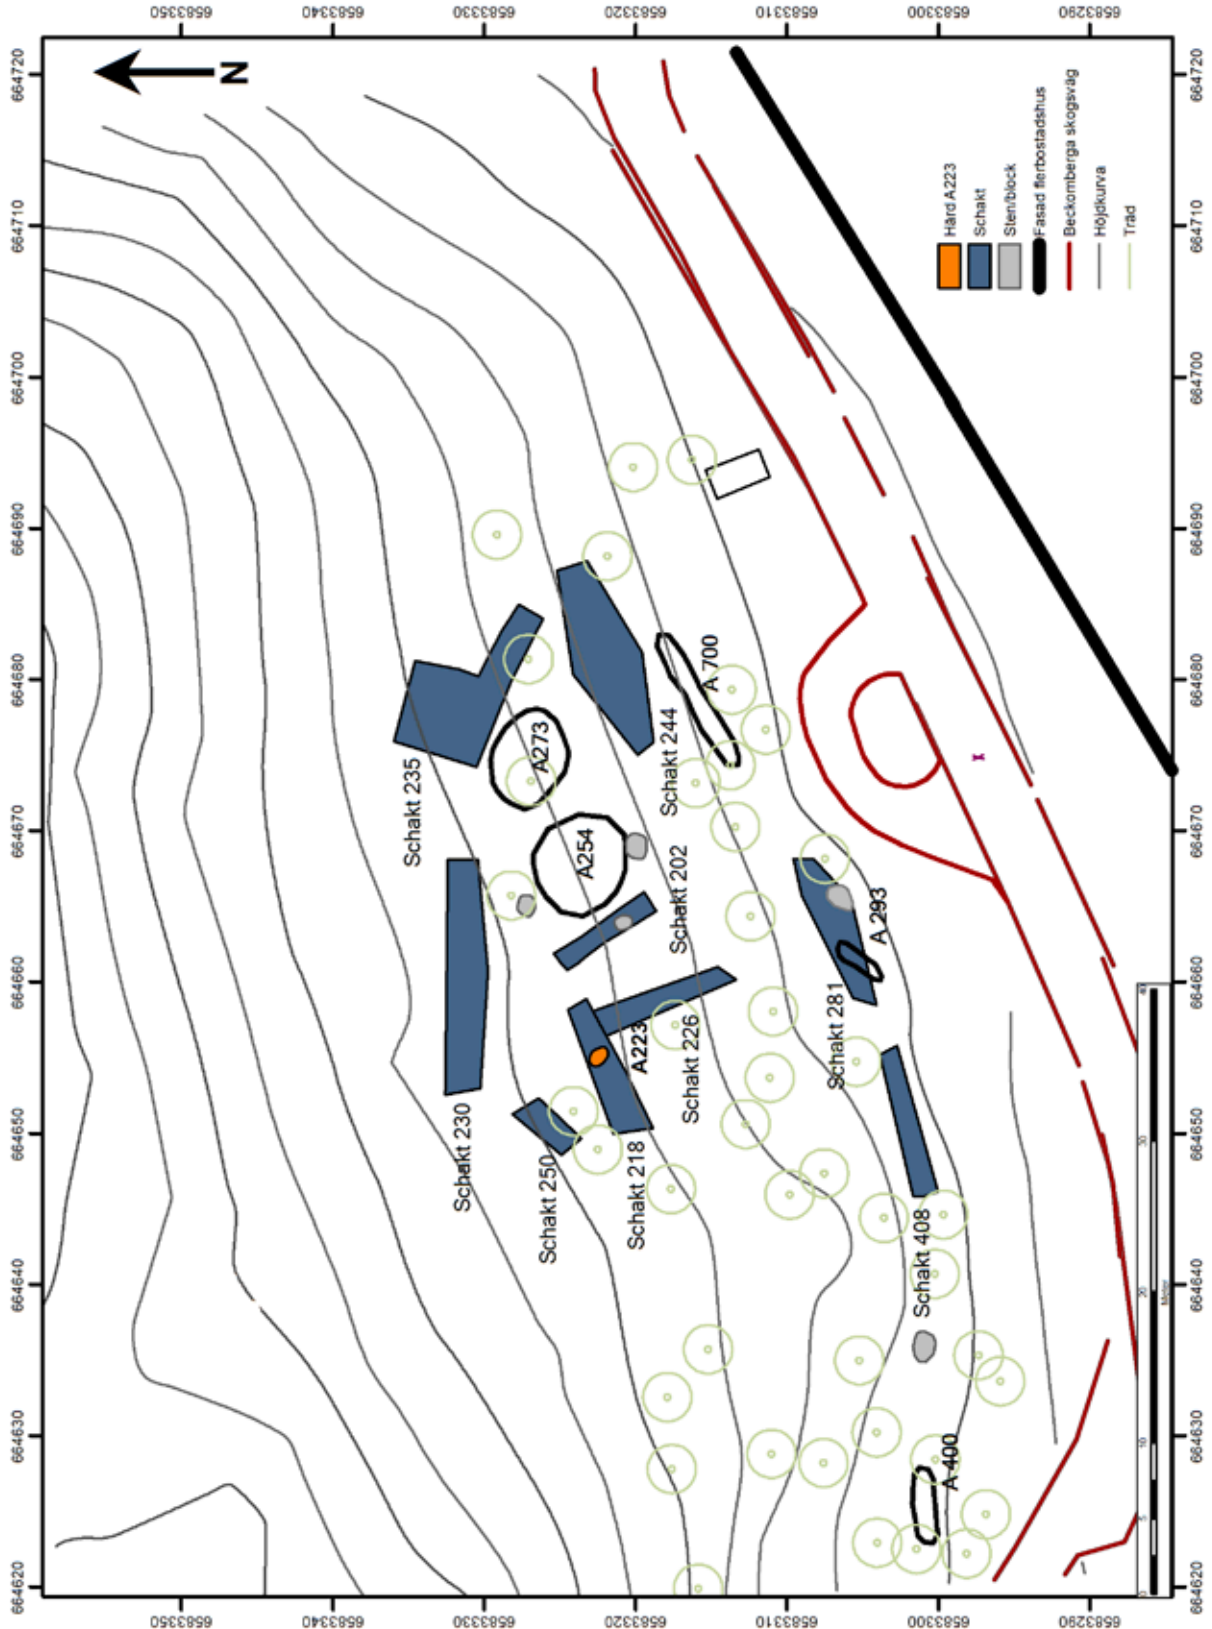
6583350
6583340
6583330
6583320
6583310
6583300
6583290

N

664720
664710
664700
664690
664680
664670
664660
664650
664640
664630
664620

Härd A223
Schakt
Sten/block
Fasad flerbostadshus
Beckomberga skogsväg
Höjdkurva
Träd

Schakt 235
A273
A254
Schakt 244
A 700
Schakt 202
A 293
Schakt 281
Schakt 230
Schakt 250
Schakt 218
A223
Schakt 226
Schakt 408
A 400

0
5
10
20
30
40
Meter